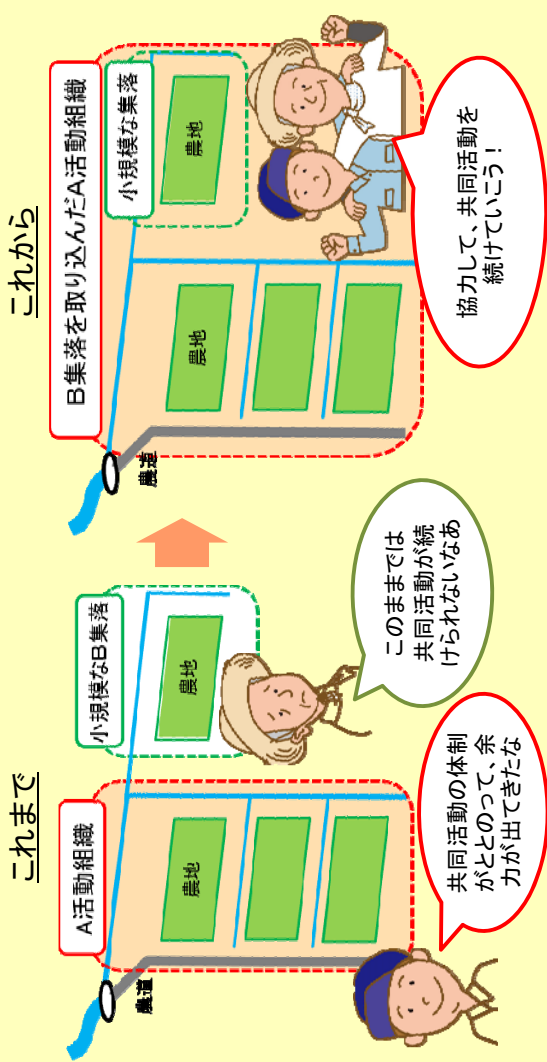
これまで

A活動組織

農地

農地

農道

小規模なB集落

農地

共同活動の体制がととのって、余力が出てきたな

このままでは共同活動が続けられないなあ

これから

B集落を取り込んだA活動組織

農地

小規模な集落

農地

農道

協力して、共同活動を続けていこう！